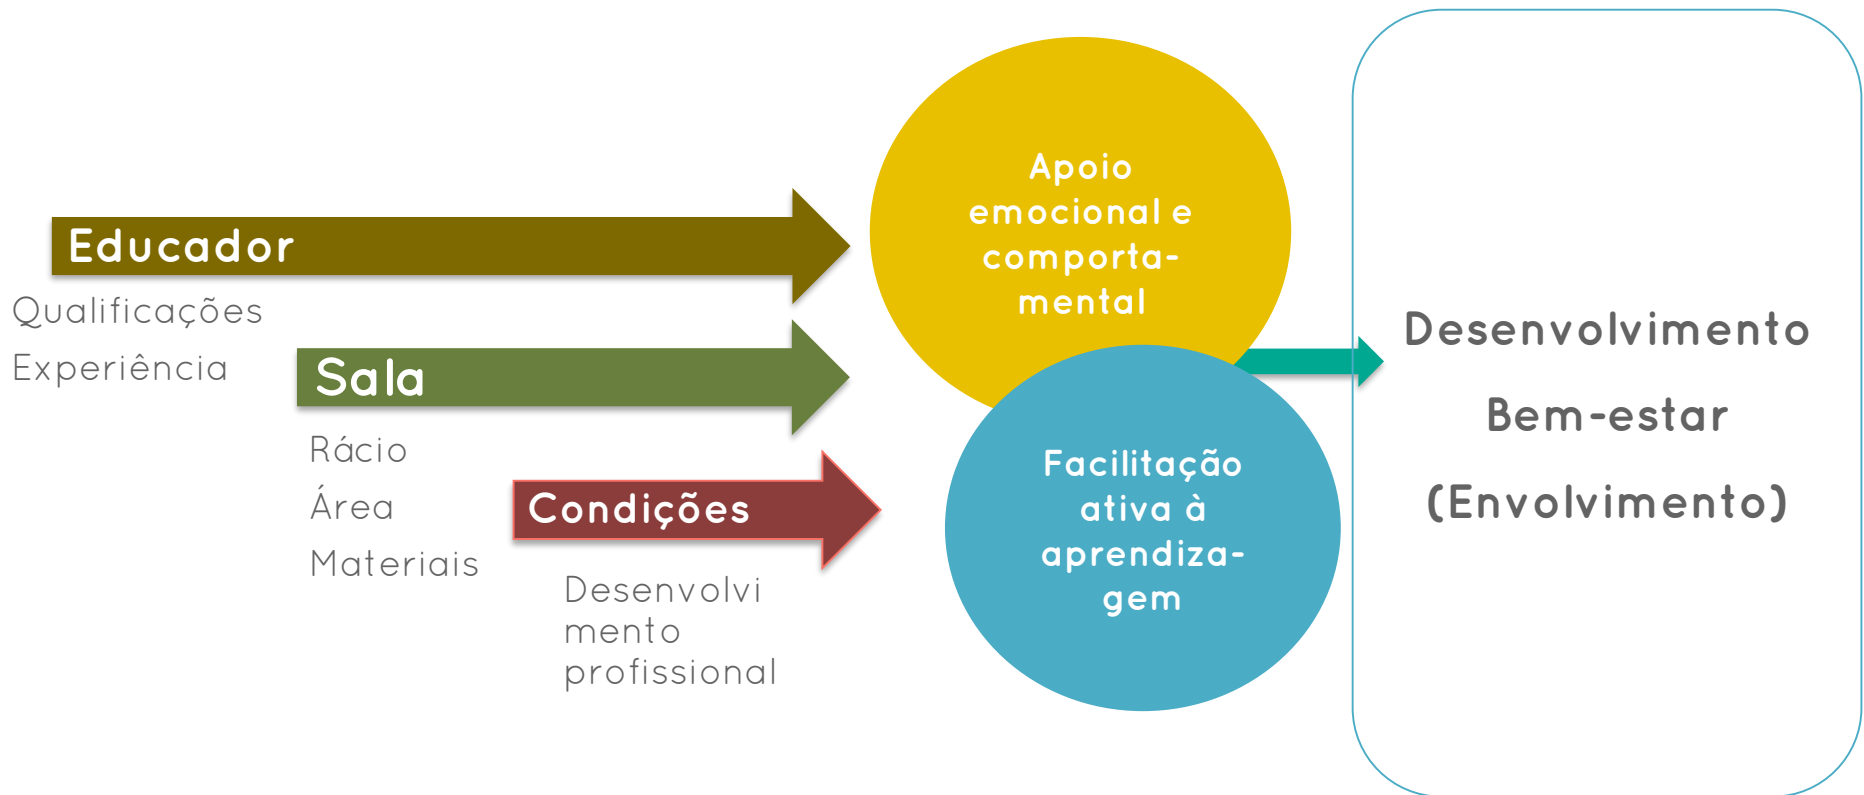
Educador

Qualificações
Experiência

Sala

Rácio
Área
Materiais

Condições

Desenvolvimento profissional

Apoio emocional e comportamental

Facilitação ativa à aprendizagem

Desenvolvimento
Bem-estar
(Envolvimento)